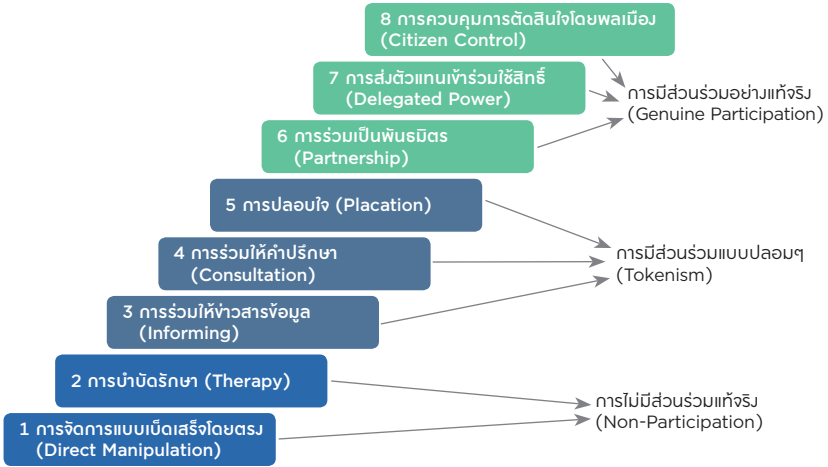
8 การควบคุมการตัดสินใจโดยพลเมือง (Citizen Control)

7 การส่งตัวแทนเข้าร่วมใช้สิทธิ์ (Delegated Power)

6 การร่วมเป็นพันธมิตร (Partnership)

การมีส่วนร่วมอย่างแท้จริง (Genuine Participation)

5 การปลอบใจ (Placation)

4 การร่วมให้คำปรึกษา (Consultation)

3 การร่วมให้ข่าวสารข้อมูล (Informing)

การมีส่วนร่วมแบบปลอมๆ (Tokenism)

2 การบำบัดรักษา (Therapy)

1 การจัดการแบบเบ็ดเสร็จโดยตรง (Direct Manipulation)

การไม่มีส่วนร่วมแท้จริง (Non-Participation)